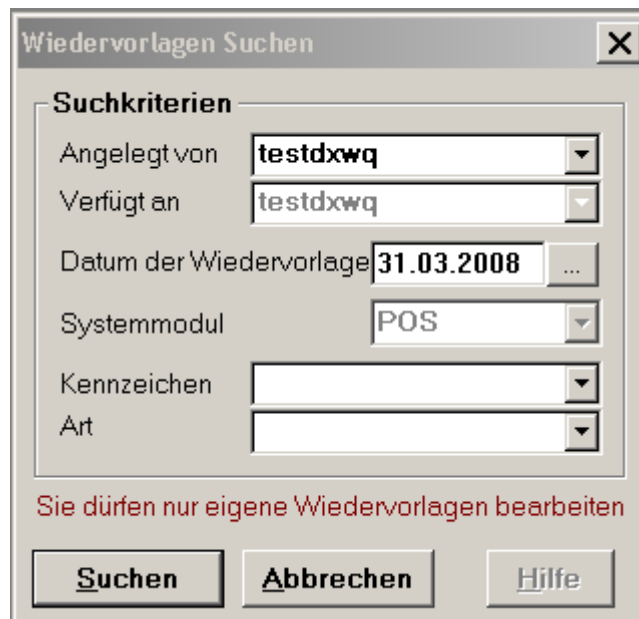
Wiedervorlagen Suchen

Suchkriterien

Angelegt von testdxwq

Verfügt an testdxwq

Datum der Wiedervorlage 31.03.2008 ...

Systemmodul POS

Kennzeichen

Art

Sie dürfen nur eigene Wiedervorlagen bearbeiten

Suchen Abbrechen Hilfe